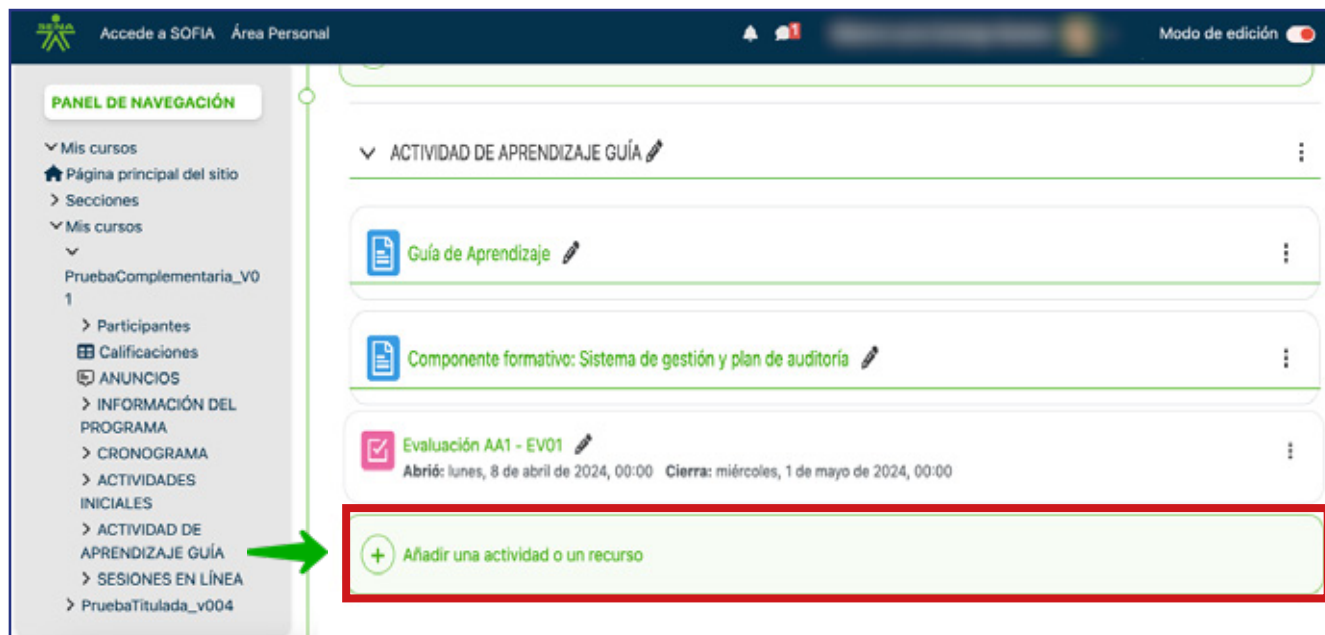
SENA Accede a SOFIA Área Personal

1

Modo de edición

PANEL DE NAVEGACIÓN

Mis cursos
Página principal del sitio
> Secciones
Mis cursos
PruebaComplementaria_V01
> Participantes
Calificaciones
ANUNCIOS
> INFORMACIÓN DEL PROGRAMA
> CRONOGRAMA
> ACTIVIDADES INICIALES
> ACTIVIDAD DE APRENDIZAJE GUÍA
> SESIONES EN LÍNEA
> PruebaTitulada_v004

ACTIVIDAD DE APRENDIZAJE GUÍA

Guía de Aprendizaje

Componente formativo: Sistema de gestión y plan de auditoría

Evaluación AA1 - EV01
Abrió: lunes, 8 de abril de 2024, 00:00 Cierra: miércoles, 1 de mayo de 2024, 00:00

Añadir una actividad o un recurso